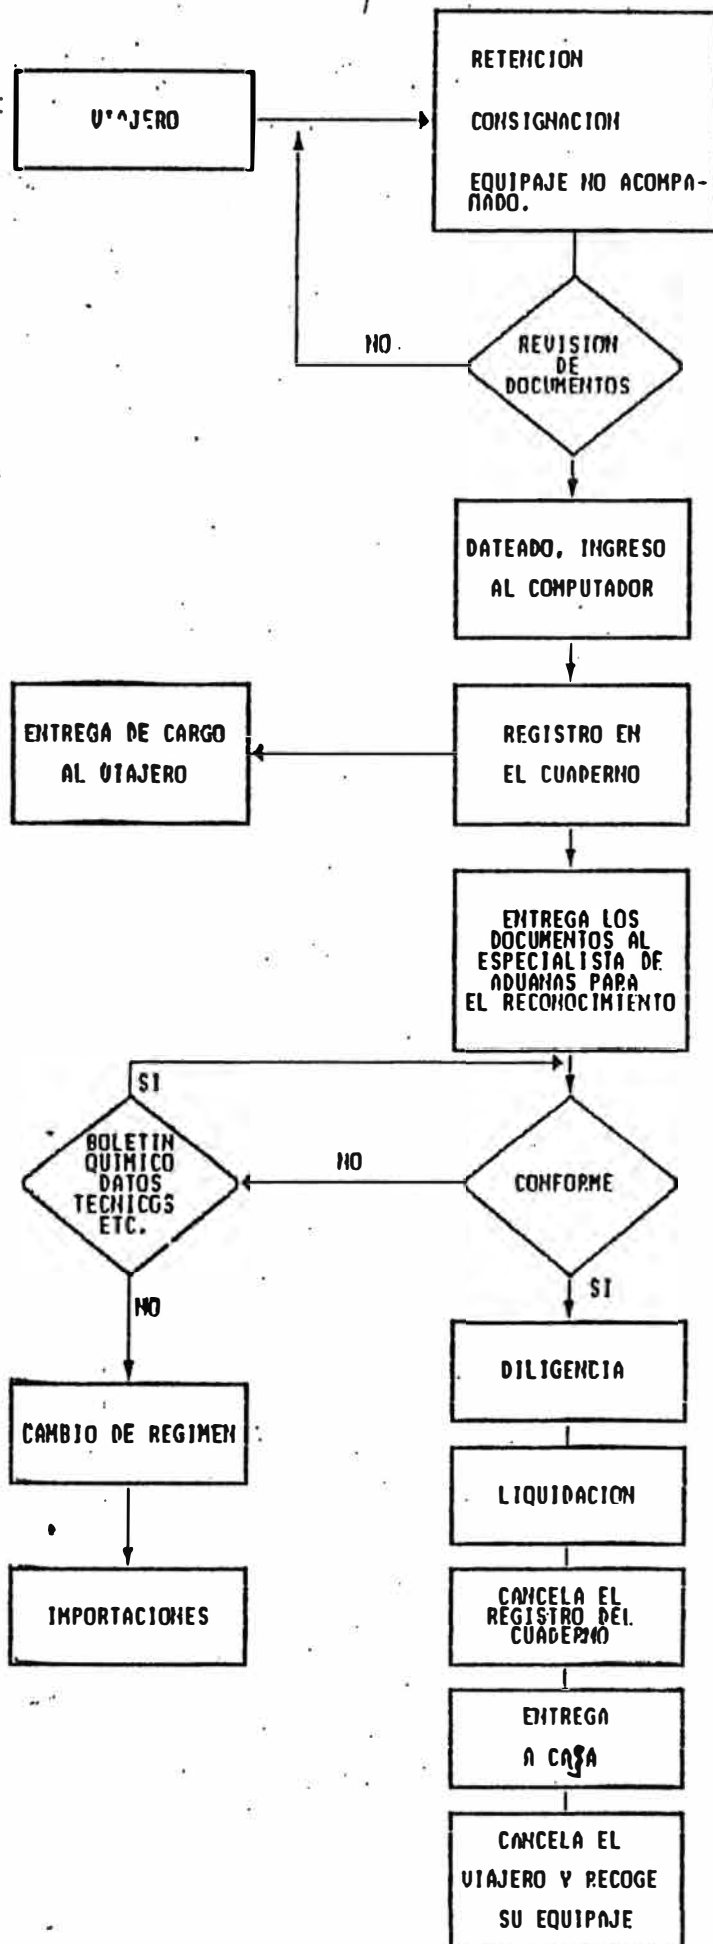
VIAJERO

RETENCION

CONSIGNACION

EQUIPAJE NO ACOMPAÑADO.

NO

REVISION DE DOCUMENTOS

DATEADO, INGRESO AL COMPUTADOR

ENTREGA DE CARGO AL VIAJERO

REGISTRO EN EL CUADERNO

ENTREGA LOS DOCUMENTOS AL ESPECIALISTA DE ADUANAS PARA EL RECONOCIMIENTO

SI

BOLETIN QUIMICO DATOS TECNICOS ETC.

NO

CONFORME

NO

SI

DILIGENCIA

CAMBIO DE REGIMEN

LIQUIDACION

IMPORTACIONES

CANCELA EL REGISTRO DEL CUADERNO

ENTREGA A CASA

CANCELA EL VIAJERO Y RECOGE SU EQUIPAJE